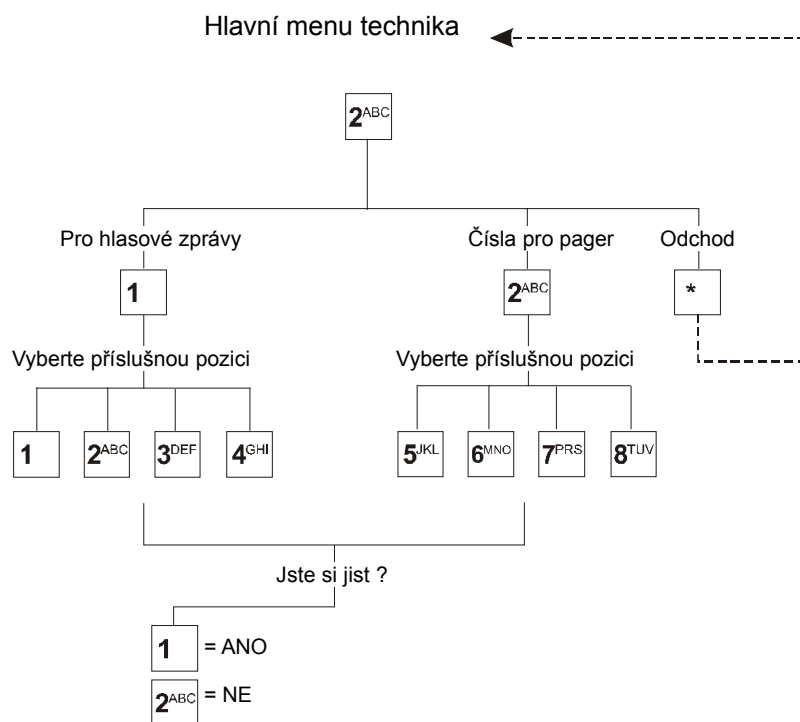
Hlavní menu technika

$2^{ABC}$

Pro hlasové zprávy

1

Čísla pro pager

$2^{ABC}$

Odchod

*

Vyberte příslušnou pozici

1

$2^{ABC}$

$3^{DEF}$

$4^{GHI}$

Vyberte příslušnou pozici

$5^{JKL}$

$6^{MNO}$

$7^{PRS}$

$8^{TUV}$

Jste si jist ?

1 = ANO

$2^{ABC}$ = NE